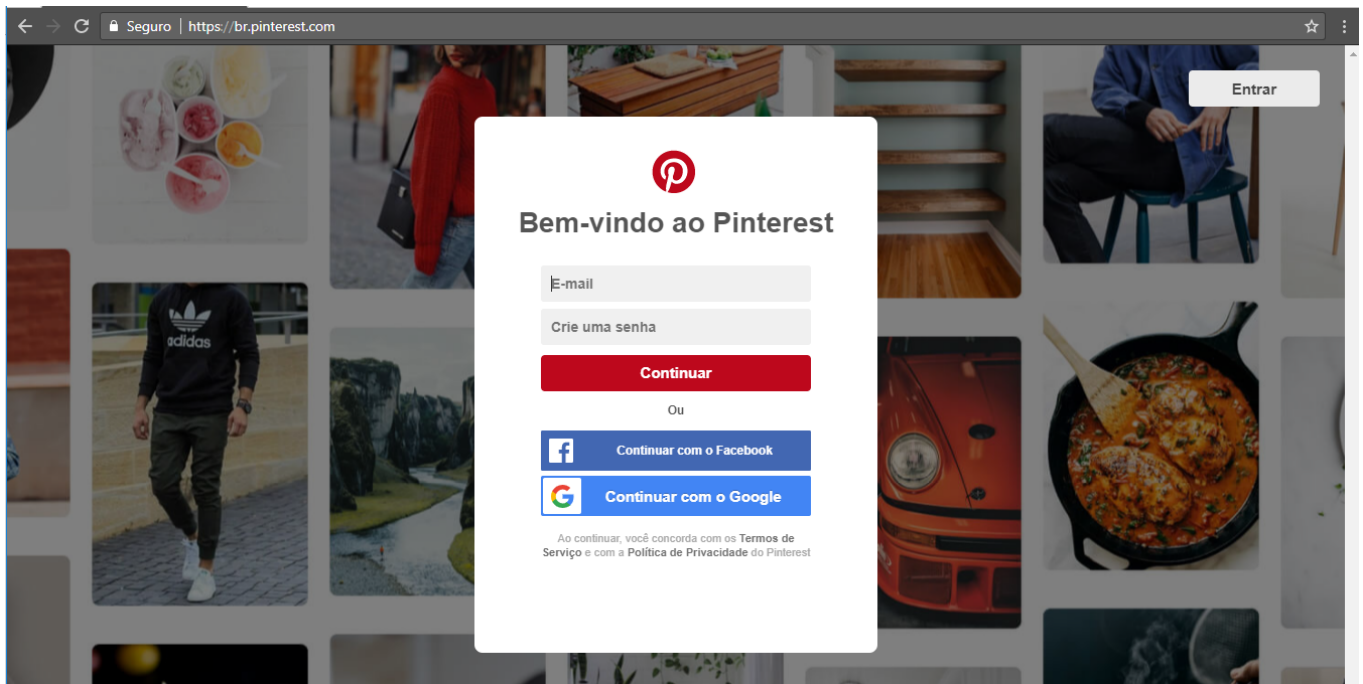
Seguro | https://br.pinterest.com

Entrar

Bem-vindo ao Pinterest

E-mail

Crie uma senha

Continuar

Ou

Continuar com o Facebook

Continuar com o Google

Ao continuar, você concorda com os Termos de Serviço e com a Política de Privacidade do Pinterest

adidas